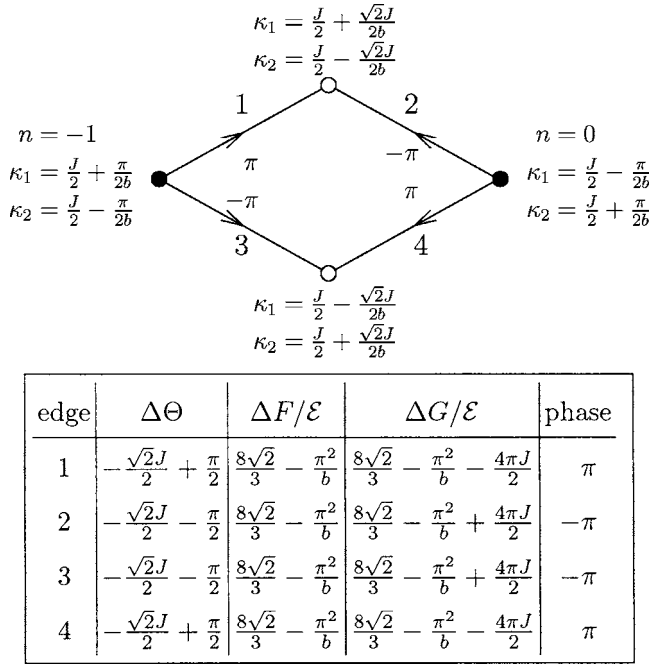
$\kappa_1 = \frac{J}{2} + \frac{\sqrt{2}J}{2b}$
$\kappa_2 = \frac{J}{2} - \frac{\sqrt{2}J}{2b}$

1

2

$n = -1$
$\kappa_1 = \frac{J}{2} + \frac{\pi}{2b}$
$\kappa_2 = \frac{J}{2} - \frac{\pi}{2b}$

$\pi$

$-\pi$

$-\pi$

$\pi$

$n = 0$
$\kappa_1 = \frac{J}{2} - \frac{\pi}{2b}$
$\kappa_2 = \frac{J}{2} + \frac{\pi}{2b}$

3

4

$\kappa_1 = \frac{J}{2} - \frac{\sqrt{2}J}{2b}$
$\kappa_2 = \frac{J}{2} + \frac{\sqrt{2}J}{2b}$

| edge | $\Delta\Theta$ | $\Delta F/\mathcal{E}$ | $\Delta G/\mathcal{E}$ | phase |
|---|---|---|---|---|
| 1 | $-\frac{\sqrt{2}J}{2} + \frac{\pi}{2}$ | $\frac{8\sqrt{2}}{3} - \frac{\pi^2}{b}$ | $\frac{8\sqrt{2}}{3} - \frac{\pi^2}{b} - \frac{4\pi J}{2}$ | $\pi$ |
| 2 | $-\frac{\sqrt{2}J}{2} - \frac{\pi}{2}$ | $\frac{8\sqrt{2}}{3} - \frac{\pi^2}{b}$ | $\frac{8\sqrt{2}}{3} - \frac{\pi^2}{b} + \frac{4\pi J}{2}$ | $-\pi$ |
| 3 | $-\frac{\sqrt{2}J}{2} - \frac{\pi}{2}$ | $\frac{8\sqrt{2}}{3} - \frac{\pi^2}{b}$ | $\frac{8\sqrt{2}}{3} - \frac{\pi^2}{b} + \frac{4\pi J}{2}$ | $-\pi$ |
| 4 | $-\frac{\sqrt{2}J}{2} + \frac{\pi}{2}$ | $\frac{8\sqrt{2}}{3} - \frac{\pi^2}{b}$ | $\frac{8\sqrt{2}}{3} - \frac{\pi^2}{b} - \frac{4\pi J}{2}$ | $\pi$ |